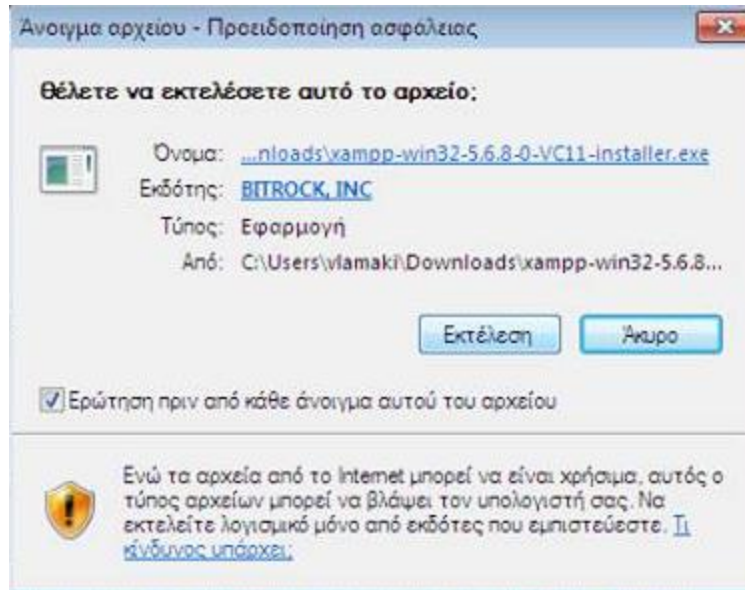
Άνοιγμα αρχείου - Προειδοποίηση ασφαλείας

Θέλετε να εκτελέσετε αυτό το αρχείο;

Όνομα: ...nloads\xampp-win32-5.6.8-0-VC11-installer.exe
Εκδότης: BITROCK, INC
Τύπος: Εφαρμογή
Από: C:\Users\vlamaki\Downloads\xampp-win32-5.6.8...

Εκτέλεση
Άκυρο

Ερώτηση πριν από κάθε άνοιγμα αυτού του αρχείου

Ενώ τα αρχεία από το Internet μπορεί να είναι χρήσιμα, αυτός ο τύπος αρχείων μπορεί να βλάψει τον υπολογιστή σας. Να εκτελείτε λογισμικό μόνο από εκδότες που εμπιστεύεστε. Τι κίνδυνος υπάρχει;